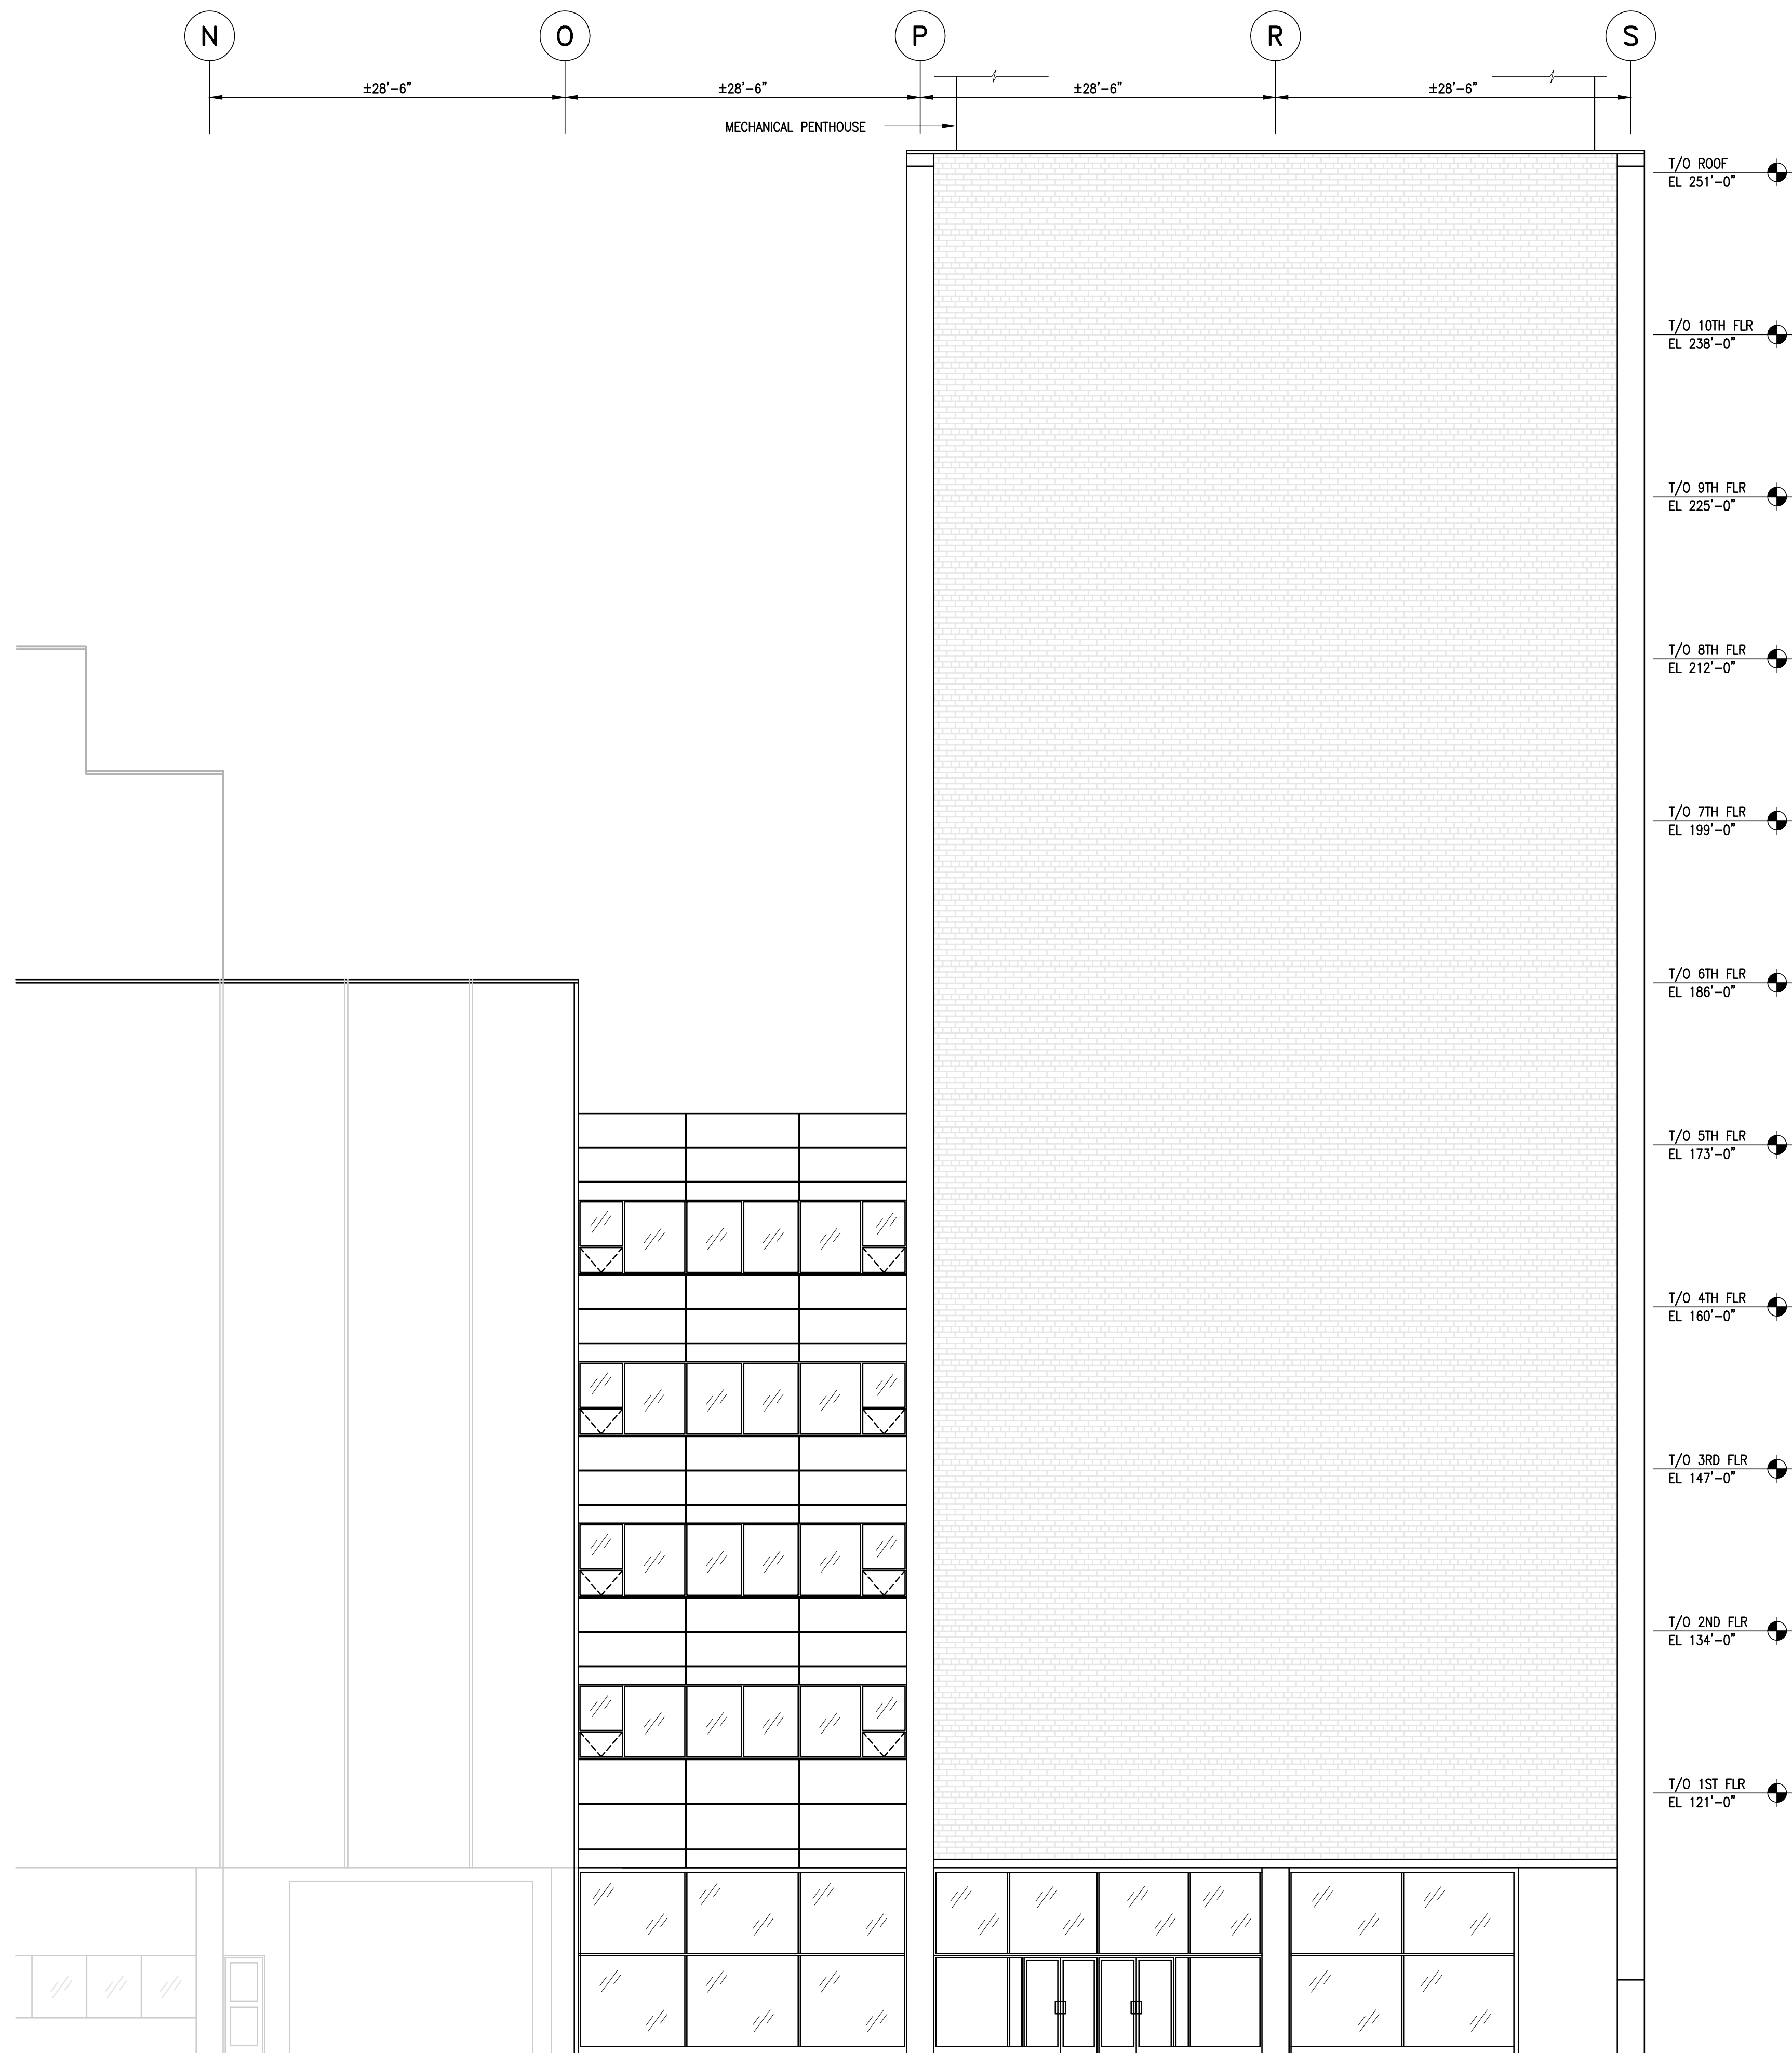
N
O
P
R
S

±28'-6"
±28'-6"
±28'-6"
±28'-6"

MECHANICAL PENTHOUSE

T/O ROOF
EL 251'-0"

T/O 10TH FLR
EL 238'-0"

T/O 9TH FLR
EL 225'-0"

T/O 8TH FLR
EL 212'-0"

T/O 7TH FLR
EL 199'-0"

T/O 6TH FLR
EL 186'-0"

T/O 5TH FLR
EL 173'-0"

T/O 4TH FLR
EL 160'-0"

T/O 3RD FLR
EL 147'-0"

T/O 2ND FLR
EL 134'-0"

T/O 1ST FLR
EL 121'-0"